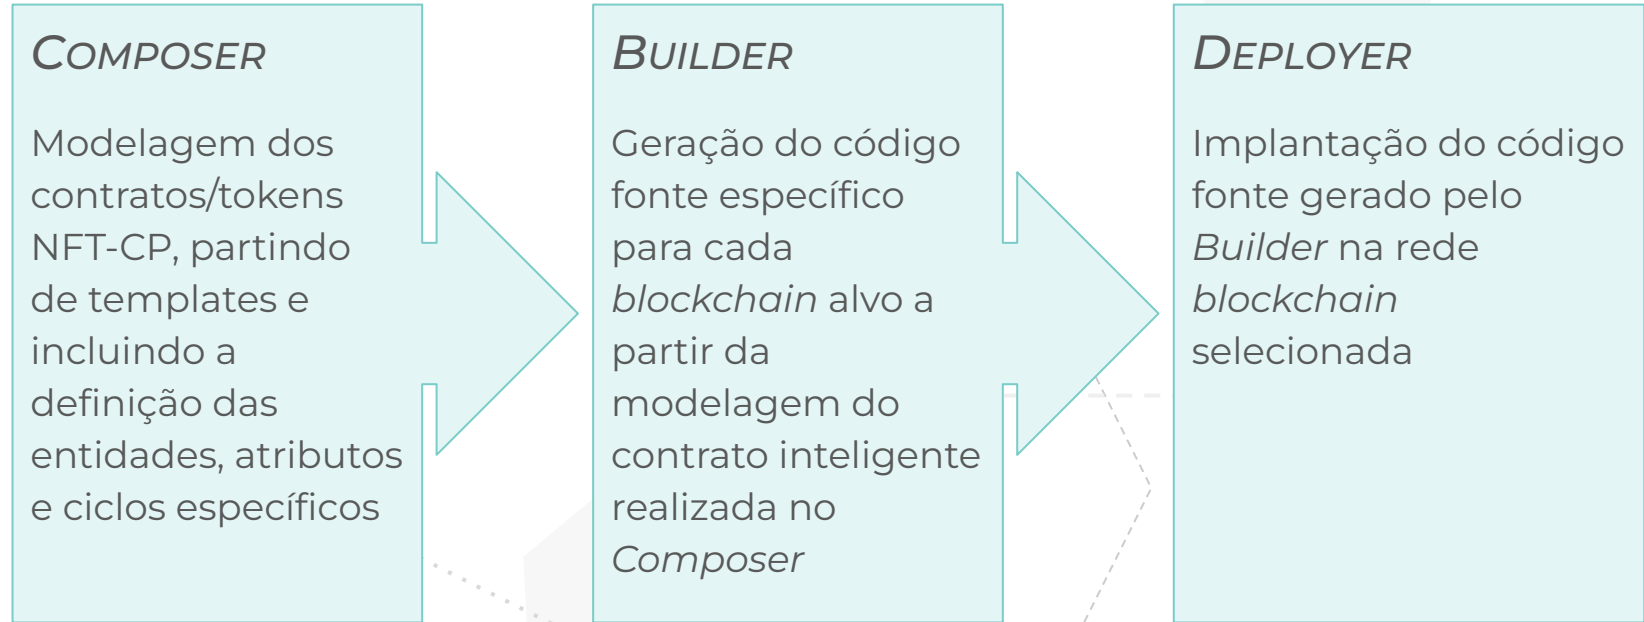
COMPOSER

Modelagem dos contratos/tokens NFT-CP, partindo de templates e incluindo a definição das entidades, atributos e ciclos específicos

BUILDER

Geração do código fonte específico para cada *blockchain* alvo a partir da modelagem do contrato inteligente realizada no *Composer*

DEPLOYER

Implantação do código fonte gerado pelo *Builder* na rede *blockchain* selecionada